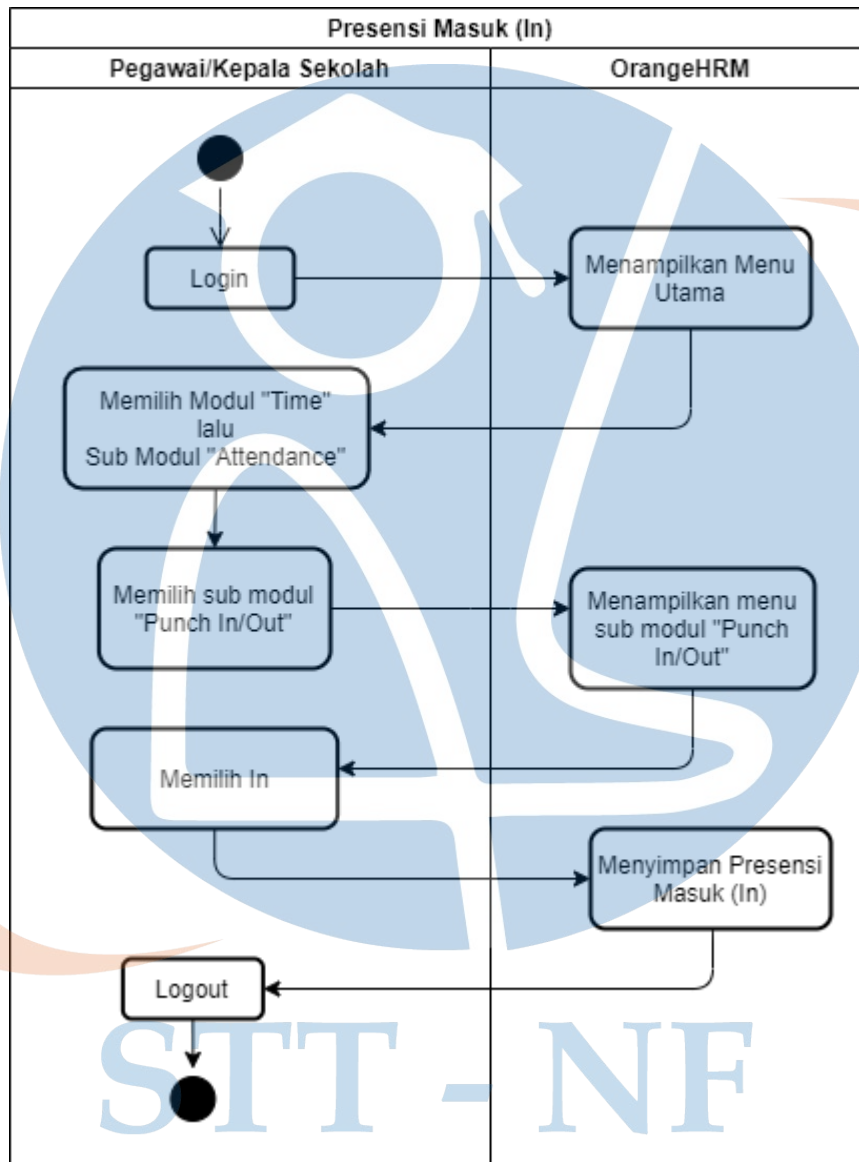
Presensi Masuk (In)

| Pegawai/Kepala Sekolah | OrangeHRM |
|---|---|

Login

Menampilkan Menu Utama

Memilih Modul "Time" lalu Sub Modul "Attendance"

Memilih sub modul "Punch In/Out"

Menampilkan menu sub modul "Punch In/Out"

Memilih In

Menyimpan Presensi Masuk (In)

Logout

STT - NF